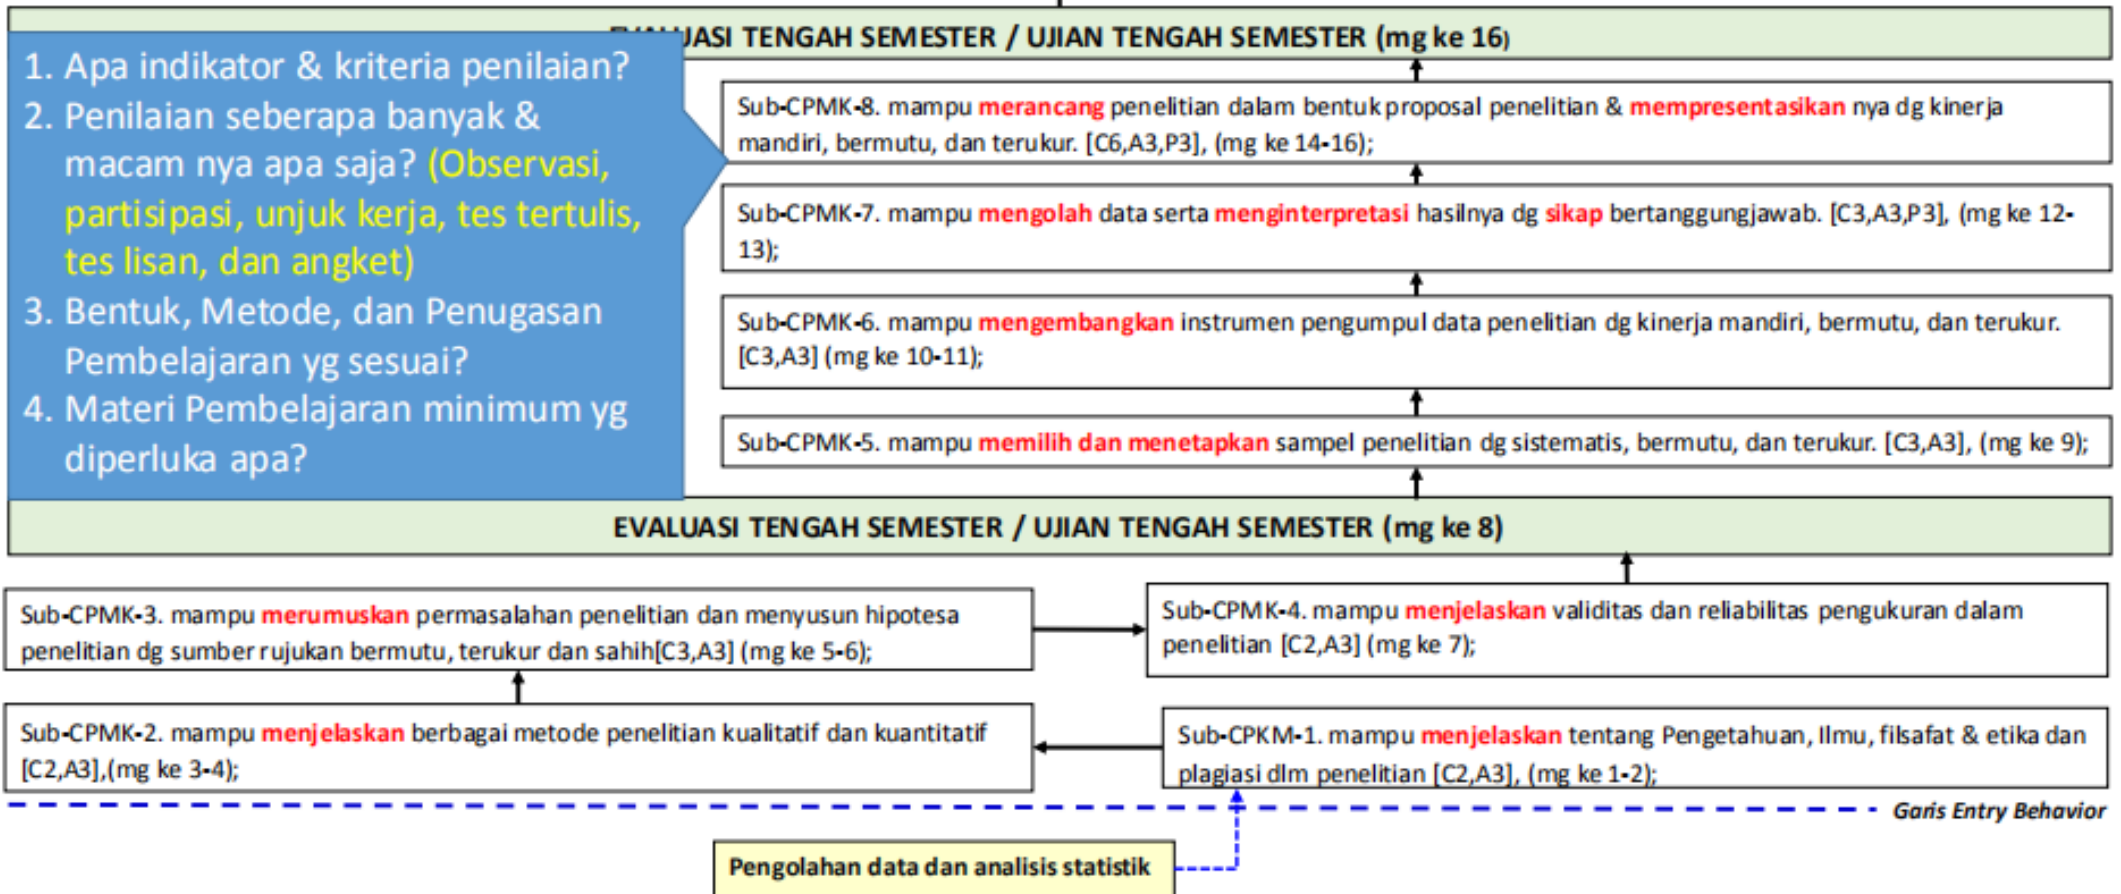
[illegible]UASI TENGAH SEMESTER / UJIAN TENGAH SEMESTER (mg ke 16)

1. Apa indikator & kriteria penilaian?
2. Penilaian seberapa banyak & macam nya apa saja? (Observasi, partisipasi, unjuk kerja, tes tertulis, tes lisan, dan angket)
3. Bentuk, Metode, dan Penugasan Pembelajaran yg sesuai?
4. Materi Pembelajaran minimum yg diperluka apa?

Sub-CPMK-8. mampu merancang penelitian dalam bentuk proposal penelitian & mempresentasikan nya dg kinerja mandiri, bermutu, dan terukur. [C6,A3,P3], (mg ke 14-16);

Sub-CPMK-7. mampu mengolah data serta menginterpretasi hasilnya dg sikap bertanggungjawab. [C3,A3,P3], (mg ke 12-13);

Sub-CPMK-6. mampu mengembangkan instrumen pengumpul data penelitian dg kinerja mandiri, bermutu, dan terukur. [C3,A3] (mg ke 10-11);

Sub-CPMK-5. mampu memilih dan menetapkan sampel penelitian dg sistematis, bermutu, dan terukur. [C3,A3], (mg ke 9);

EVALUASI TENGAH SEMESTER / UJIAN TENGAH SEMESTER (mg ke 8)

Sub-CPMK-3. mampu merumuskan permasalahan penelitian dan menyusun hipotesa penelitian dg sumber rujukan bermutu, terukur dan sahih[C3,A3] (mg ke 5-6);

Sub-CPMK-4. mampu menjelaskan validitas dan reliabilitas pengukuran dalam penelitian [C2,A3] (mg ke 7);

Sub-CPMK-2. mampu menjelaskan berbagai metode penelitian kualitatif dan kuantitatif [C2,A3],(mg ke 3-4);

Sub-CPKM-1. mampu menjelaskan tentang Pengetahuan, Ilmu, filsafat & etika dan plagiasi dlm penelitian [C2,A3], (mg ke 1-2);

Garis Entry Behavior

Pengolahan data dan analisis statistik